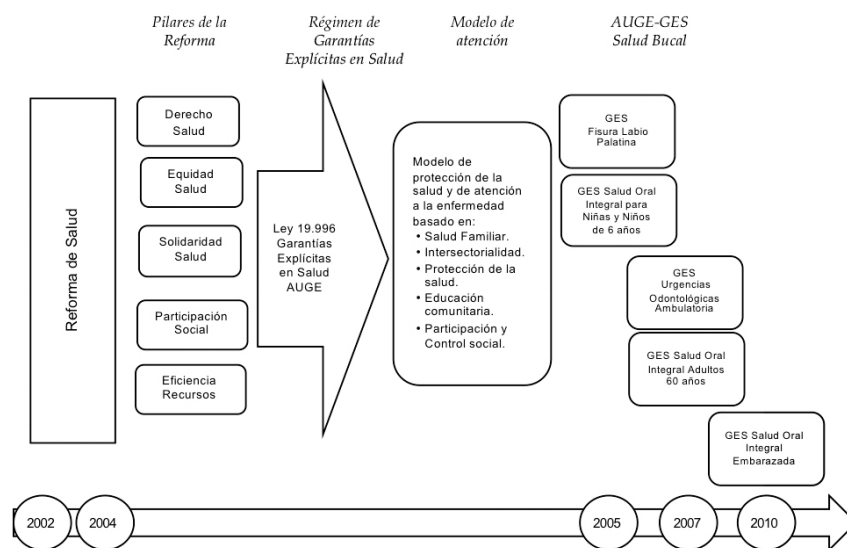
Pilares de la Reforma

Régimen de Garantías Explícitas en Salud

Modelo de atención

AUGE-GES Salud Bucal

Reforma de Salud

Derecho Salud

Equidad Salud

Solidaridad Salud

Participación Social

Eficiencia Recursos

Ley 19.996 Garantías Explícitas en Salud AUGE

Modelo de protección de la salud y de atención a la enfermedad basado en:
• Salud Familiar.
• Intersectorialidad.
• Protección de la salud.
• Educación comunitaria.
• Participación y Control social.

GES Fisura Labio Palatina

GES Salud Oral Integral para Niñas y Niños de 6 años

GES Urgencias Odontológicas Ambulatoria

GES Salud Oral Integral Adultos 60 años

GES Salud Oral Integral Embarazada

2002

2004

2005

2007

2010